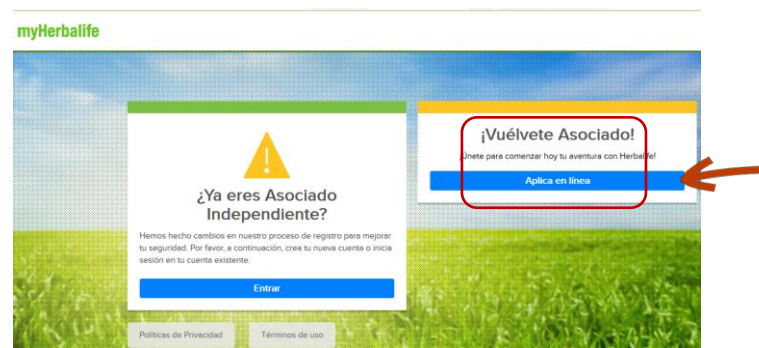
myHerbalife

¿Ya eres Asociado Independiente?

Hemos hecho cambios en nuestro proceso de registro para mejorar tu seguridad. Por favor, a continuación, crea tu nueva cuenta o inicia sesión en tu cuenta existente.

Entrar

¡Vuélvete Asociado!

Únete para comenzar hoy tu aventura con Herbalife!

Aplica en línea

Políticas de Privacidad

Términos de uso